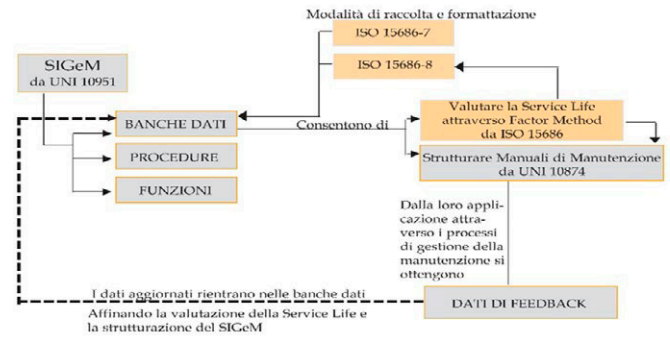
Modalità di raccolta e formattazione

ISO 15686-7

ISO 15686-8

SIGeM
da UNI 10951

BANCHE DATI

PROCEDURE

FUNZIONI

Consentono di

Valutare la Service Life attraverso Factor Method da ISO 15686

Strutturare Manuali di Manutenzione da UNI 10874

Dalla loro applicazione attraverso i processi di gestione della manutenzione si ottengono

I dati aggiornati rientrano nelle banche dati

DATI DI FEEDBACK

Affinando la valutazione della Service Life e la strutturazione del SIGeM